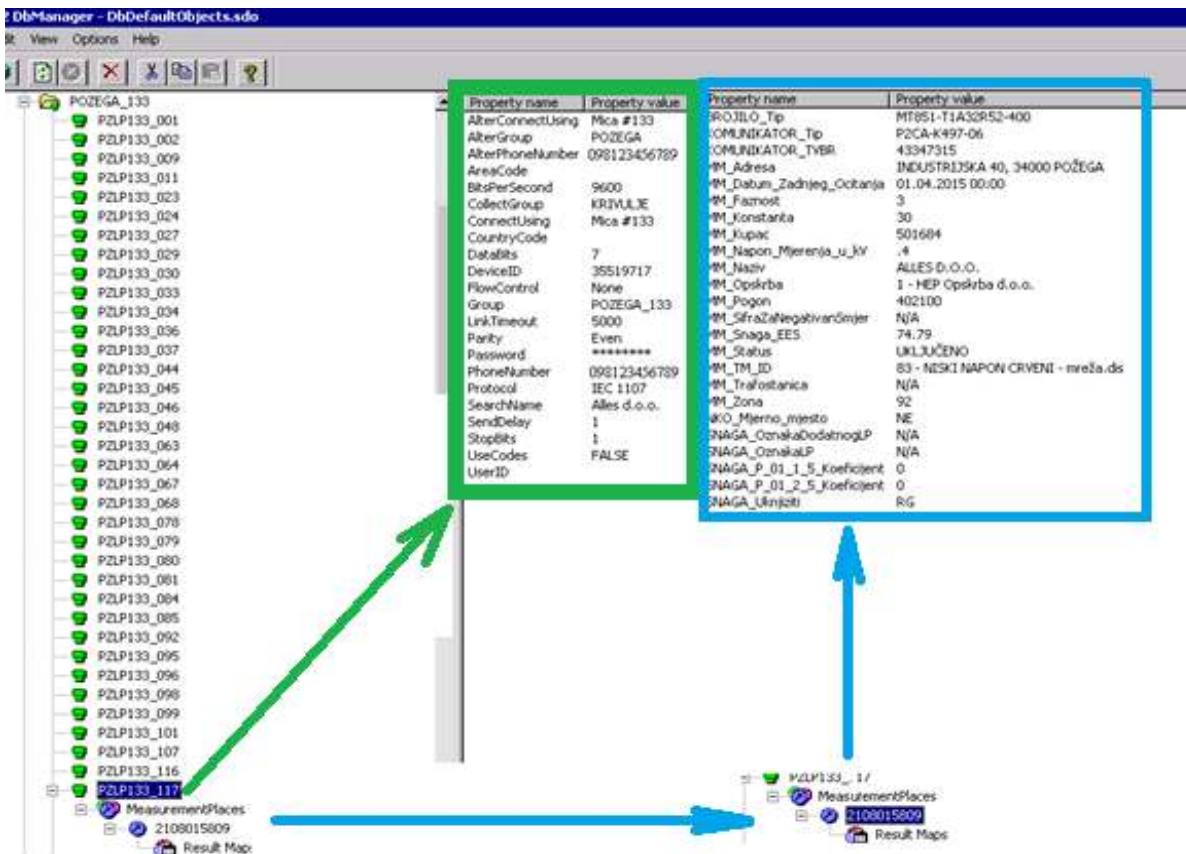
2 DbManager - DbDefaultObjects.sdo

it View Options Help

POZEGA_133
PZLP133_001
PZLP133_002
PZLP133_009
PZLP133_011
PZLP133_023
PZLP133_024
PZLP133_027
PZLP133_029
PZLP133_030
PZLP133_033
PZLP133_034
PZLP133_036
PZLP133_037
PZLP133_044
PZLP133_045
PZLP133_046
PZLP133_048
PZLP133_063
PZLP133_064
PZLP133_067
PZLP133_068
PZLP133_078
PZLP133_079
PZLP133_080
PZLP133_081
PZLP133_084
PZLP133_085
PZLP133_092
PZLP133_095
PZLP133_096
PZLP133_098
PZLP133_099
PZLP133_101
PZLP133_107
PZLP133_116
PZLP133_117
MeasurementPlaces
2108015809
Result Maps

| Property name | Property value |
|---|---|
| AlterConnectUsing | Mica #133 |
| AlterGroup | POZEGA |
| AlterPhoneNumber | 098123456789 |
| AreaCode | |
| BitsPerSecond | 9600 |
| CollectGroup | KRIVULJE |
| ConnectUsing | Mica #133 |
| CountryCode | |
| DataBits | 7 |
| DeviceID | 35519717 |
| FlowControl | None |
| Group | POZEGA_133 |
| LinkTimeout | 5000 |
| Parity | Even |
| Password | ******** |
| PhoneNumber | 098123456789 |
| Protocol | IEC 1107 |
| SearchName | Alles d.o.o. |
| SendDelay | 1 |
| StopBits | 1 |
| UseCodes | FALSE |
| UserID | |

| Property name | Property value |
|---|---|
| BROJILO_Tip | MT851-T1A32R52-400 |
| KOMUNIKATOR_Tip | P2CA-K497-06 |
| KOMUNIKATOR_TVBR | 43347315 |
| MM_Adresa | INDUSTRIJSKA 40, 34000 POŽEGA |
| MM_Datum_Zadnjeg_Ocitanja | 01.04.2015 00:00 |
| MM_Faznost | 3 |
| MM_Konstanta | 30 |
| MM_Kupac | 501684 |
| MM_Napon_Mjerenja_u_kV | .4 |
| MM_Naziv | ALLES D.O.O. |
| MM_Opskrba | 1 - HEP Opskrba d.o.o. |
| MM_Pogon | 402100 |
| MM_SifraZaNegativanSmjer | N/A |
| MM_Snaga_EES | 74.79 |
| MM_Status | UKLJUČENO |
| MM_TM_ID | 83 - NISKI NAPON CRVENI - mreža.dis |
| MM_Trafostanica | N/A |
| MM_Zona | 92 |
| NKO_Mjerno_mjesto | NE |
| SNAGA_OznakaDodatnogLP | N/A |
| SNAGA_OznakaLP | N/A |
| SNAGA_P_01_1_5_Koeficijent | 0 |
| SNAGA_P_01_2_5_Koeficijent | 0 |
| SNAGA_Uknjiziti | RG |

PZLP133_117
MeasurementPlaces
2108015809
Result Maps